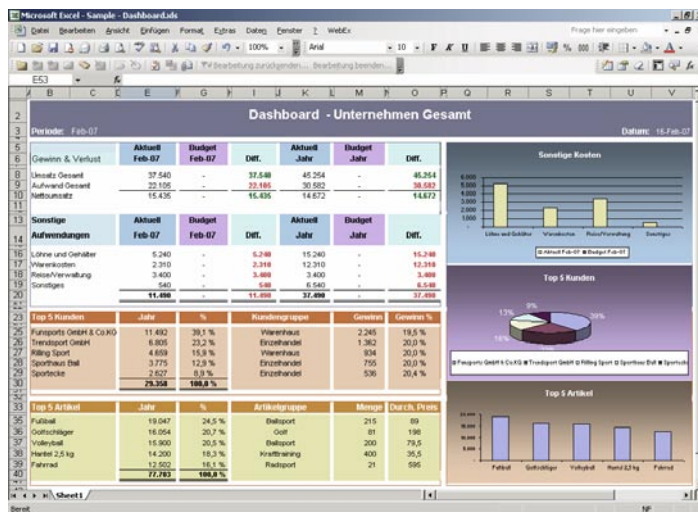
Microsoft Excel - Sample - Dashboard.xls

Datei Bearbeiten Ansicht Einfügen Format Extras Daten Fenster ? WebEx

Frage hier eingeben

100% Arial 10 F K U

Bearbeitung zurücksenden... Bearbeitung beenden...

E53

Dashboard - Unternehmen Gesamt

Periode: Feb-07

Datum: 16-Feb-07

| Gewinn & Verlust | Aktuell Feb-07 | Budget Feb-07 | Diff. | Aktuell Jahr | Budget Jahr | Diff. |
|---|---|---|---|---|---|---|
| Umsatz Gesamt | 37.540 | - | 37.540 | 45.254 | - | 45.254 |
| Aufwand Gesamt | 22.105 | - | 22.105 | 30.582 | - | 30.582 |
| Nettoumsatz | 15.435 | | 15.435 | 14.672 | | 14.672 |

| Sonstige Aufwendungen | Aktuell Feb-07 | Budget Feb-07 | Diff. | Aktuell Jahr | Budget Jahr | Diff. |
|---|---|---|---|---|---|---|
| Löhne und Gehälter | 5.240 | - | 5.240 | 15.240 | - | 15.240 |
| Warenkosten | 2.310 | - | 2.310 | 12.310 | - | 12.310 |
| Reise/Verwaltung | 3.400 | - | 3.400 | 3.400 | - | 3.400 |
| Sonstiges | 540 | - | 540 | 6.540 | - | 6.540 |
| | 11.490 | - | 11.490 | 37.490 | - | 37.490 |

| Top 5 Kunden | Jahr | % | Kundengruppe | Gewinn | Gewinn % |
|---|---|---|---|---|---|
| Funsports GmbH & Co.KG | 11.492 | 39,1 % | Warenhaus | 2.245 | 19,5 % |
| Trendsport GmbH | 6.805 | 23,2 % | Einzelhandel | 1.362 | 20,0 % |
| Killing Sport | 4.659 | 15,9 % | Warenhaus | 934 | 20,0 % |
| Sporthaus Ball | 3.775 | 12,9 % | Einzelhandel | 755 | 20,0 % |
| Sportecke | 2.627 | 8,9 % | Einzelhandel | 536 | 20,4 % |
| | 29.358 | 100,0 % | | | |

| Top 5 Artikel | Jahr | % | Artikelgruppe | Menge | Durch. Preis |
|---|---|---|---|---|---|
| Fußball | 19.047 | 24,5 % | Ballsport | 215 | 89 |
| Golfschläger | 16.064 | 20,7 % | Golf | 81 | 198 |
| Volleyball | 15.900 | 20,5 % | Ballsport | 200 | 79,5 |
| Hantel 2,5 kg | 14.200 | 18,3 % | Krafttraining | 400 | 35,5 |
| Fahrrad | 12.502 | 16,1 % | Radsport | 21 | 595 |
| | 77.713 | 100,0 % | | | |

Sonstige Kosten
6.000
5.000
4.000
3.000
2.000
1.000
-
Löhne und Gehälter Warenkosten Reise/Verwaltung Sonstiges
Aktuell Feb-07 Budget Feb-07

Top 5 Kunden
9%
13%
39%
Funsports GmbH & Co.KG Trendsport GmbH Killing Sport Sporthaus Ball Sportecke

Top 5 Artikel
Fußball Golfschläger Volleyball Hantel 2,5 kg Fahrrad

Sheet1

Bereit NF